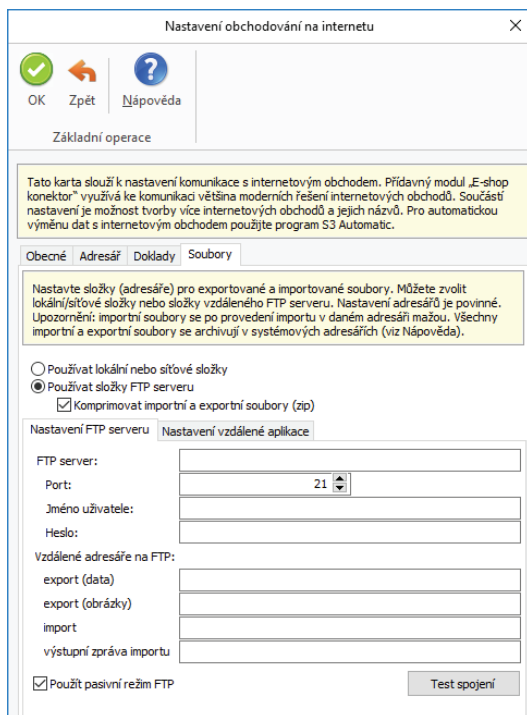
Nastavení obchodování na internetu

OK Zpět Nápověda
Základní operace

Tato karta slouží k nastavení komunikace s internetovým obchodem. Přídavný modul „E-shop konektor" využívá ke komunikaci většina moderních řešení internetových obchodů. Součástí nastavení je možnost tvorby více internetových obchodů a jejich názvů. Pro automatickou výměnu dat s internetovým obchodem použijte program S3 Automatic.

Obecné | Adresář | Doklady | Soubory

Nastavte složky (adresáře) pro exportované a importované soubory. Můžete zvolit lokální/síťové složky nebo složky vzdáleného FTP serveru. Nastavení adresářů je povinné. Upozornění: importní soubory se po provedení importu v daném adresáři mažou. Všechny importní a exportní soubory se archivují v systémových adresářích (viz Nápověda).

Používat lokální nebo síťové složky
Používat složky FTP serveru
Komprimovat importní a exportní soubory (zip)

Nastavení FTP serveru | Nastavení vzdálené aplikace

FTP server:
Port: 21
Jméno uživatele:
Heslo:
Vzdálené adresáře na FTP:
export (data)
export (obrázky)
import
výstupní zpráva importu
Použít pasivní režim FTP
Test spojení